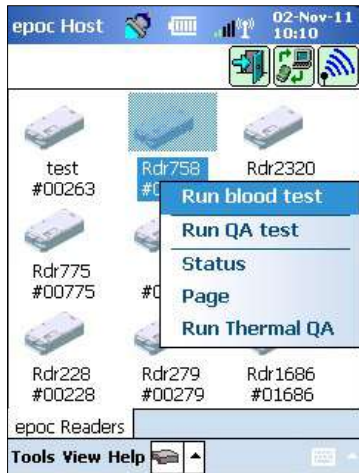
epoc Host
02-Nov-11
10:10

test
#00263

Rdr758
#0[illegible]

Rdr2320

Rdr775
#00775

#0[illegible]

Rdr228
#00228

Rdr279
#00279

Rdr1686
#01686

Run blood test
Run QA test
Status
Page
Run Thermal QA

epoc Readers

Tools View Help